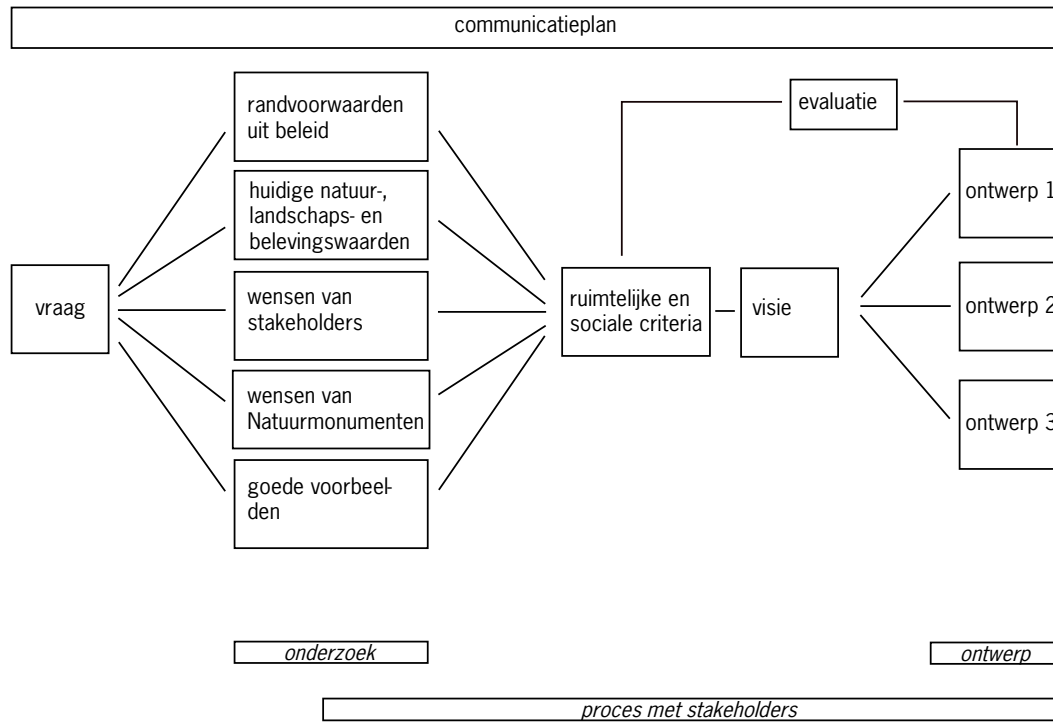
communicatieplan

vraag

randvoorwaarden uit beleid

huidige natuur-, landschaps- en belevingswaarden

wensen van stakeholders

wensen van Natuurmonumenten

goede voorbeelden

ruimtelijke en sociale criteria

visie

evaluatie

ontwerp 1

ontwerp 2

ontwerp 3

*onderzoek*

*ontwerp*

*proces met stakeholders*